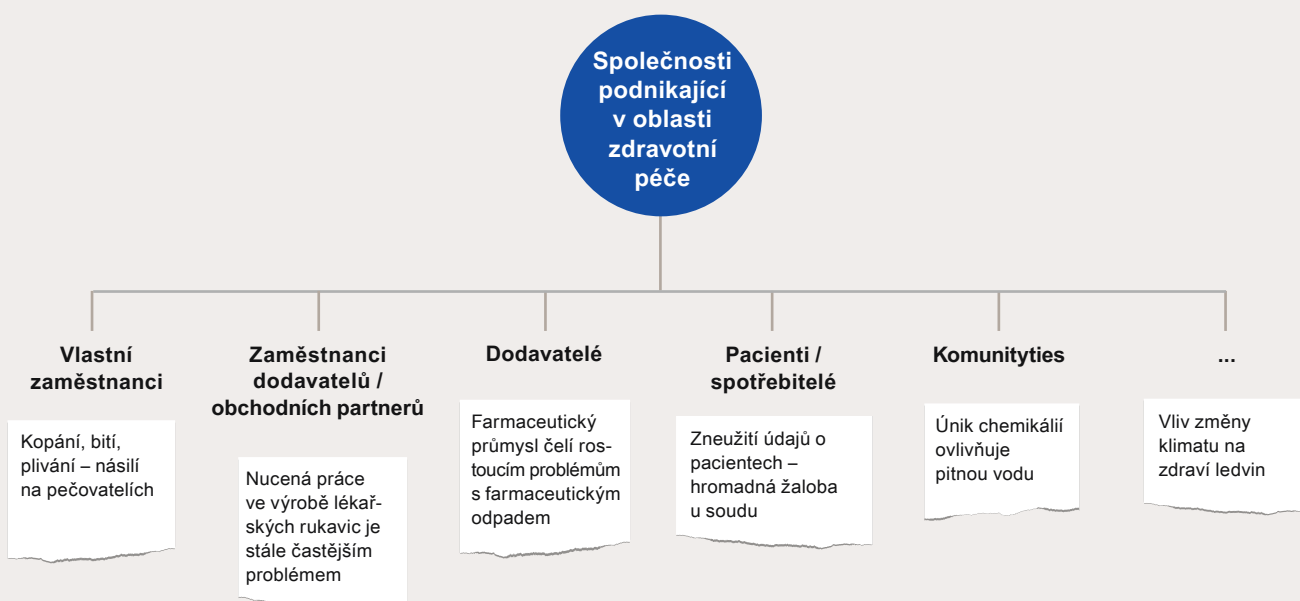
Společnosti podnikající v oblasti zdravotní péče

Vlastní zaměstnanci

Kopání, bití, plivání – násilí na pečovatelích

Zaměstnanci dodavatelů / obchodních partnerů

Nucená práce ve výrobě lékařských rukavic je stále častějším problémem

Dodavatelé

Farmaceutický průmysl čelí rostoucím problémům s farmaceutickým odpadem

Pacienti / spotřebitelé

Zneužití údajů o pacientech – hromadná žaloba u soudu

Komunityties

Únik chemikálií ovlivňuje pitnou vodu

...

Vliv změny klimatu na zdraví ledvin